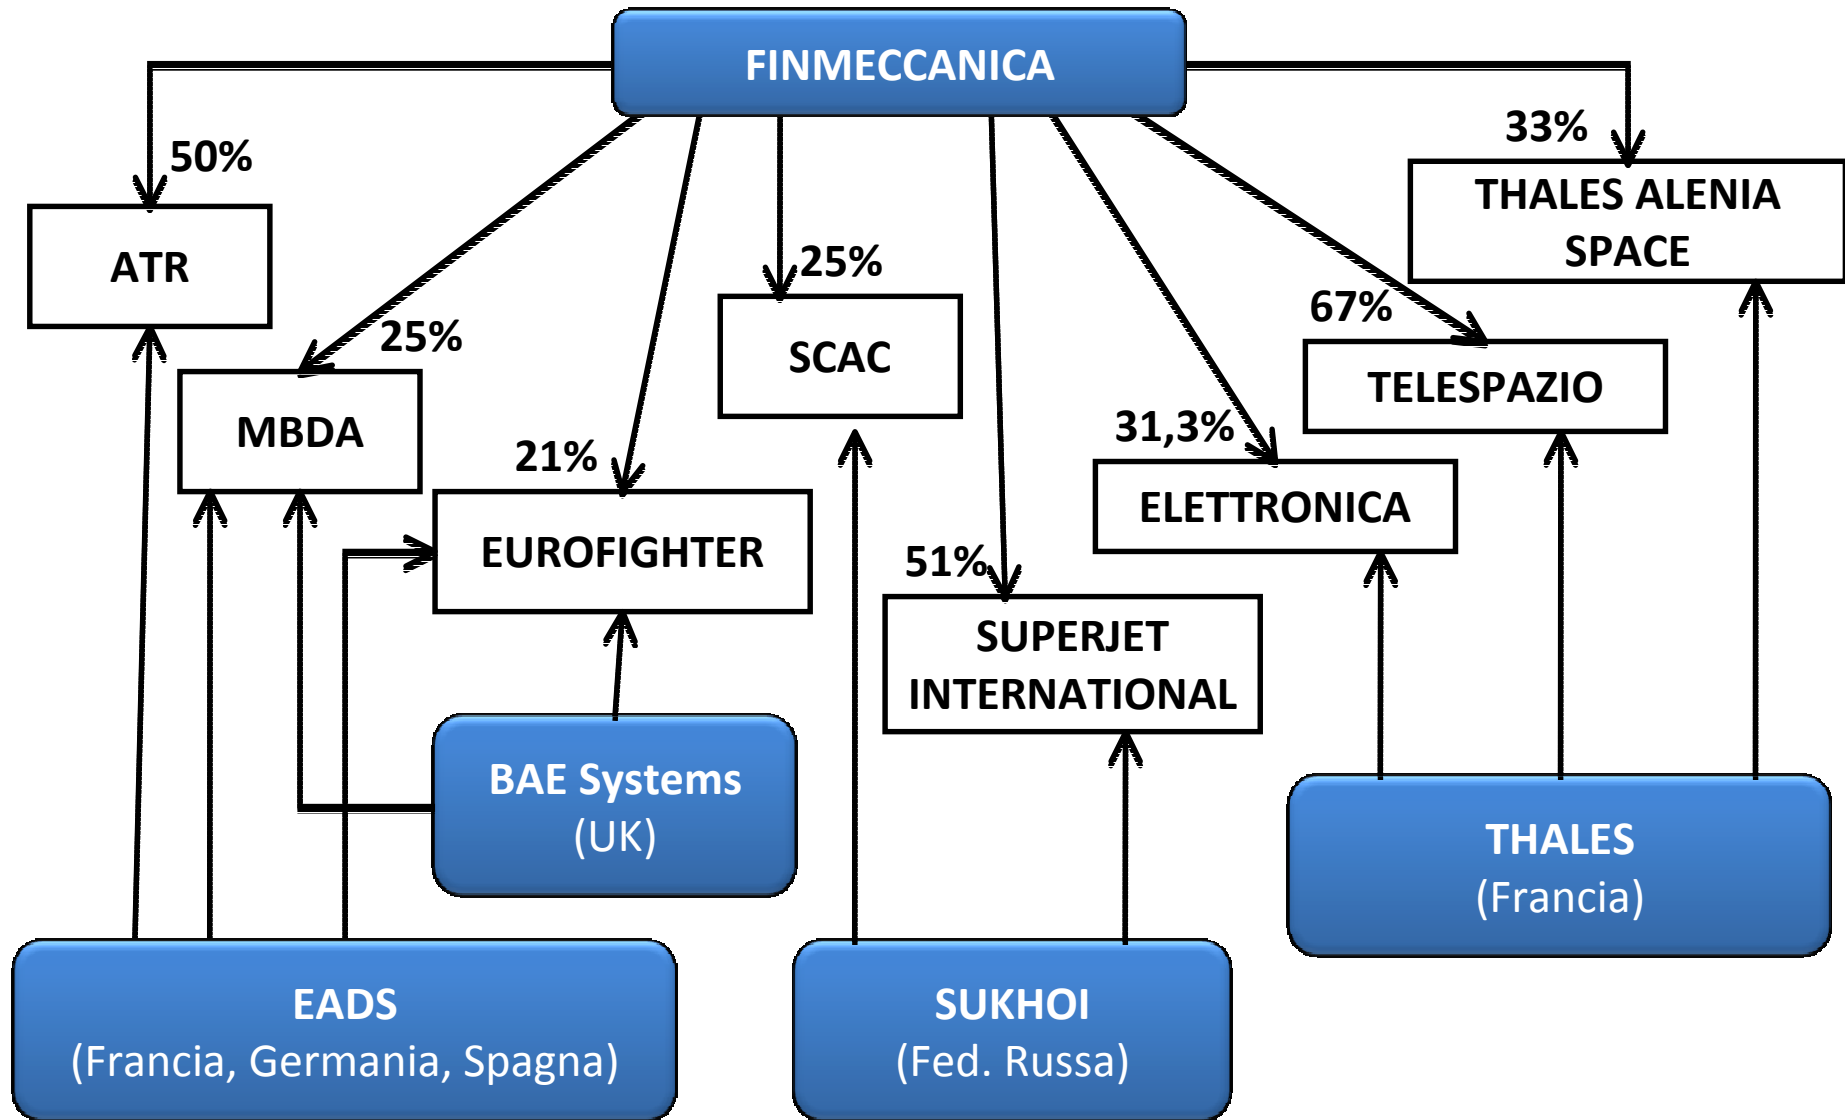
FINMECCANICA

33%

THALES ALENIA SPACE

50%

ATR

25%

SCAC

25%

MBDA

67%

TELESPAZIO

31,3%

21%

ELETTRONICA

EUROFIGHTER

51%

SUPERJET INTERNATIONAL

BAE Systems
(UK)

THALES
(Francia)

EADS
(Francia, Germania, Spagna)

SUKHOI
(Fed. Russa)